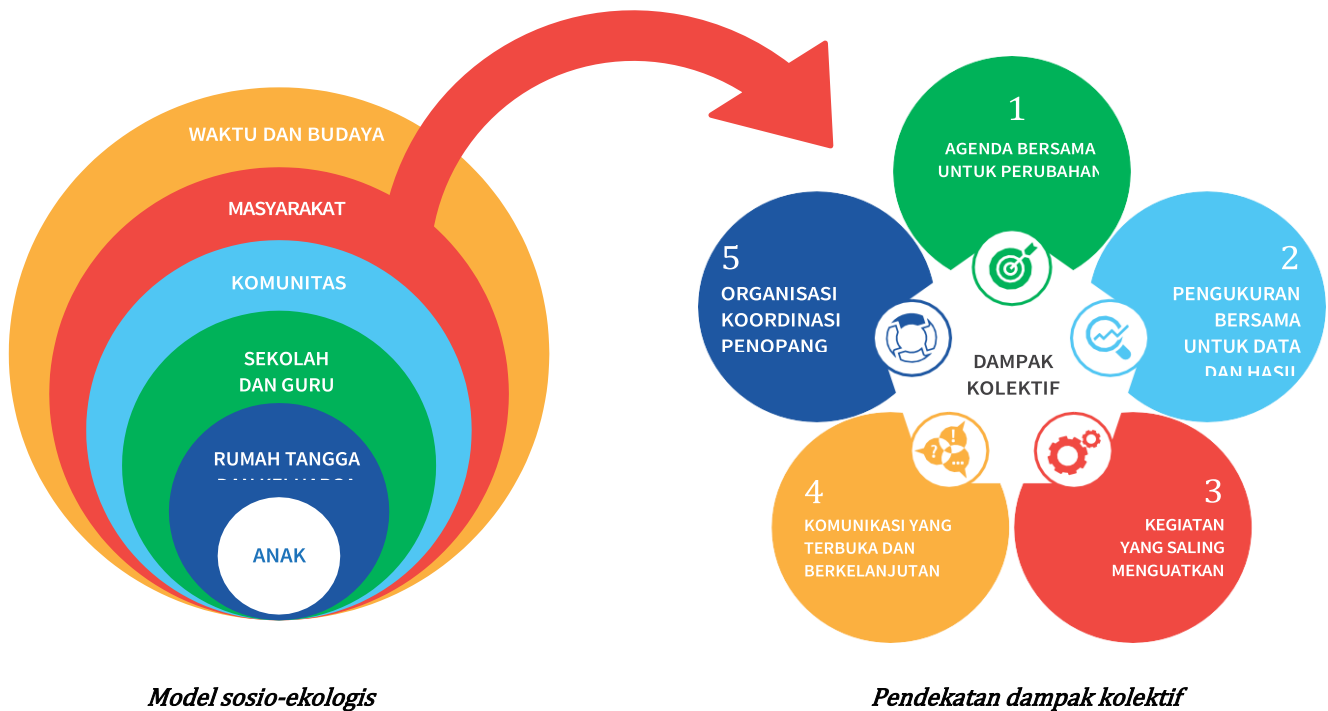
WAKTU DAN BUDAYA

MASYARAKAT

KOMUNITAS

SEKOLAH DAN GURU

RUMAH TANGGA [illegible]

ANAK

1

AGENDA BERSAMA UNTUK PERUBAHAN

2

PENGUKURAN BERSAMA UNTUK DATA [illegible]

3

KEGIATAN YANG SALING MENGUATKAN

4

KOMUNIKASI YANG TERBUKA DAN BERKELANJUTAN

5

ORGANISASI KOORDINASI PENOPANG

DAMPAK KOLEKTIF

Model sosio-ekologis

Pendekatan dampak kolektif